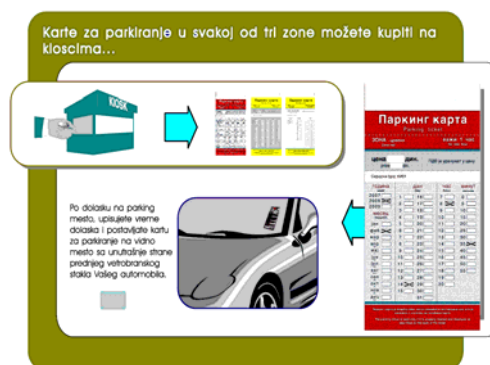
Karte za parkiranje u svakoj od tri zone možete kupiti na kioscima…

KIOSK

Паркинг карта
Parking ticket

Po dolasku na parking mesto, upisujete vreme dolaska i postavljate kartu za parkiranje na vidno mesto sa unutrašnje strane prednjeg vetrobranskog stakla Vašeg automobila.